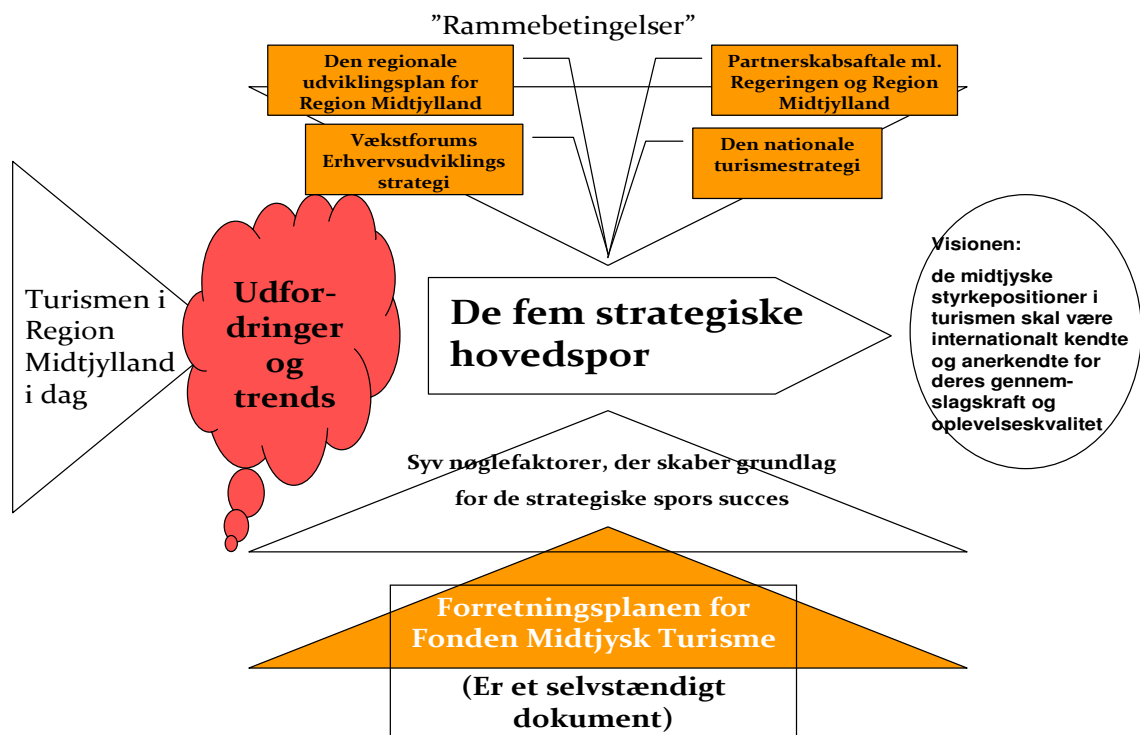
”Rammebetingelser”

Den regionale udviklingsplan for Region Midtjylland

Partnerskabsaftale ml. Regeringen og Region Midtjylland

Vækstforums Erhvervsudviklings strategi

Den nationale turismestrategi

Turismen i Region Midtjylland i dag

Udfordringer og trends

De fem strategiske hovedspor

Visionen:

de midtjyske styrkepositioner i turismen skal være internationalt kendte og anerkendte for deres gennemslagskraft og oplevelseskvalitet

Syv nøglefaktorer, der skaber grundlag for de strategiske spors succes

Forretningsplanen for Fonden Midtjysk Turisme

(Er et selvstændigt dokument)